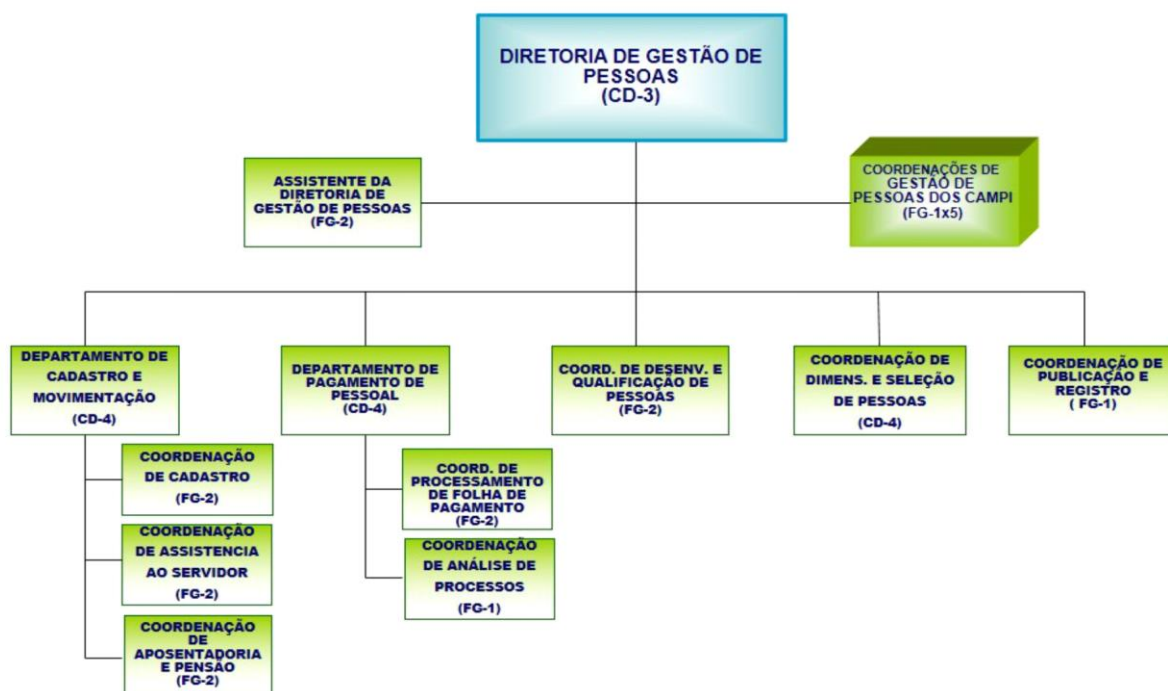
DIRETORIA DE GESTÃO DE PESSOAS
(CD-3)

ASSISTENTE DA DIRETORIA DE GESTÃO DE PESSOAS
(FG-2)

COORDENAÇÕES DE GESTÃO DE PESSOAS DOS CAMPI
(FG-1x5)

DEPARTAMENTO DE CADASTRO E MOVIMENTAÇÃO
(CD-4)

COORDENAÇÃO DE CADASTRO
(FG-2)

COORDENAÇÃO DE ASSISTENCIA AO SERVIDOR
(FG-2)

COORDENAÇÃO DE APOSENTADORIA E PENSÃO
(FG-2)

DEPARTAMENTO DE PAGAMENTO DE PESSOAL
(CD-4)

COORD. DE PROCESSAMENTO DE FOLHA DE PAGAMENTO
(FG-2)

COORDENAÇÃO DE ANÁLISE DE PROCESSOS
(FG-1)

COORD. DE DESENV. E QUALIFICAÇÃO DE PESSOAS
(FG-2)

COORDENAÇÃO DE DIMENS. E SELEÇÃO DE PESSOAS
(CD-4)

COORDENAÇÃO DE PUBLICAÇÃO E REGISTRO
( FG-1)